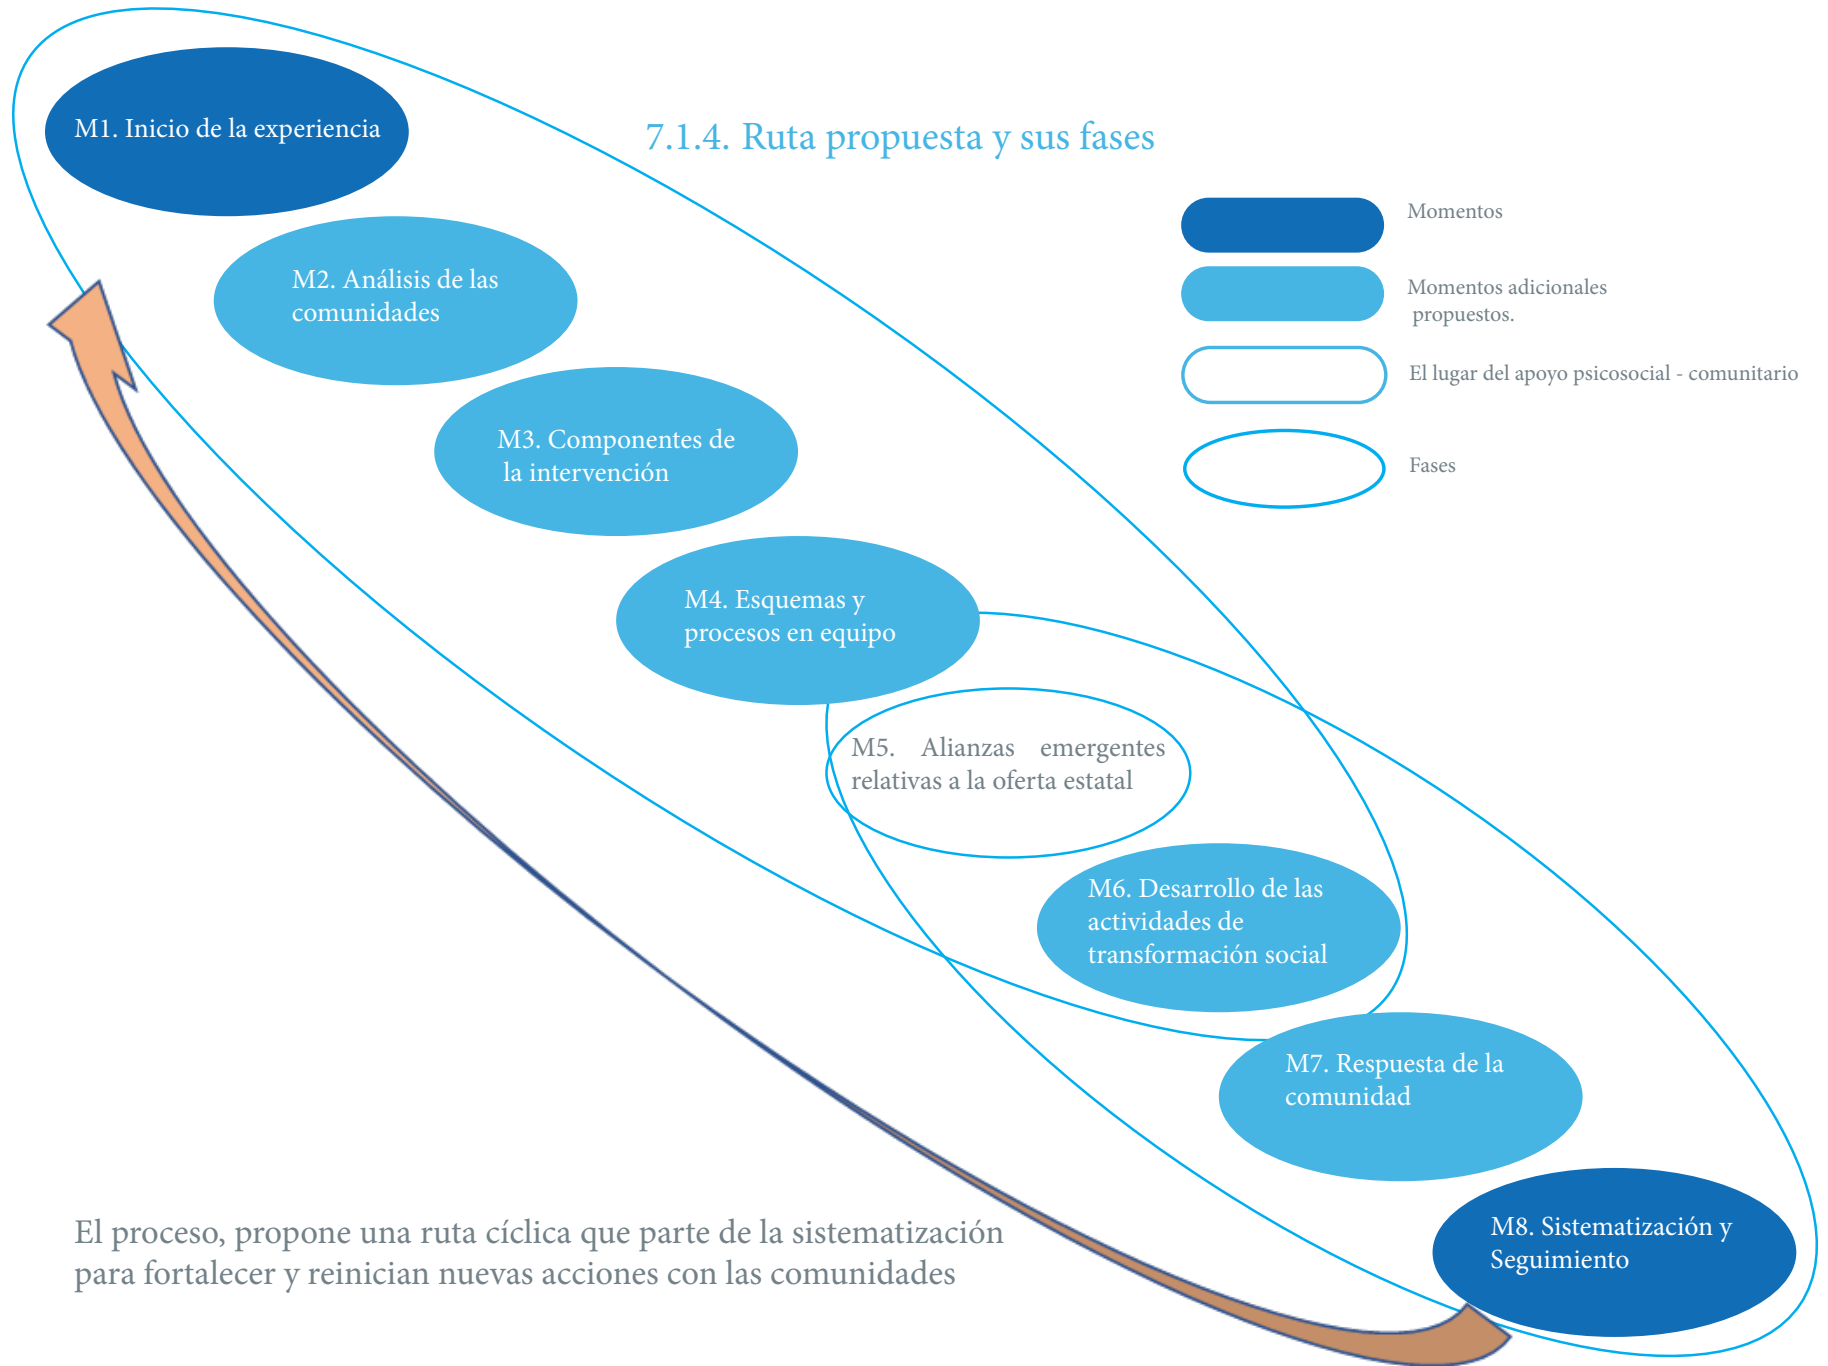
7.1.4. Ruta propuesta y sus fases

M1. Inicio de la experiencia

M2. Análisis de las comunidades

M3. Componentes de la intervención

M4. Esquemas y procesos en equipo

M5. Alianzas emergentes relativas a la oferta estatal

M6. Desarrollo de las actividades de transformación social

M7. Respuesta de la comunidad

M8. Sistematización y Seguimiento

Momentos

Momentos adicionales propuestos.

El lugar del apoyo psicosocial - comunitario

Fases

El proceso, propone una ruta cíclica que parte de la sistematización para fortalecer y reinician nuevas acciones con las comunidades